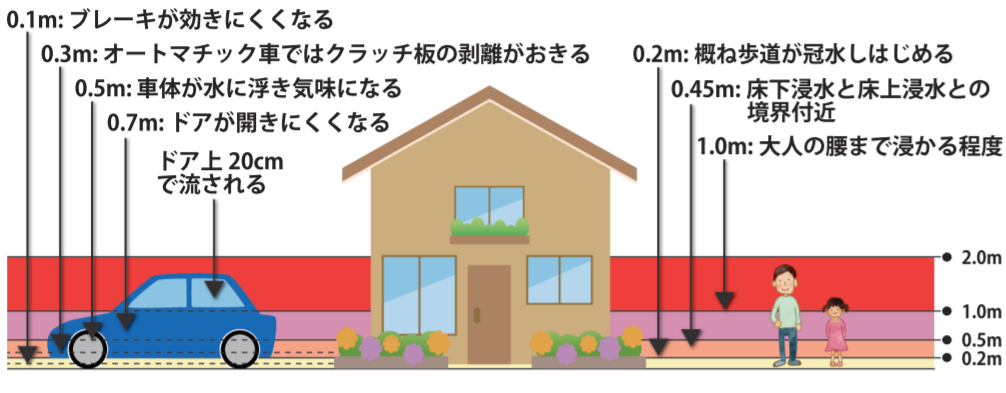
0.1m: ブレーキが効きにくくなる

0.3m: オートマチック車ではクラッチ板の剥離がおきる

0.5m: 車体が水に浮き気味になる

0.7m: ドアが開きにくくなる

ドア上 20cm
で流される

0.2m: 概ね歩道が冠水しはじめる

0.45m: 床下浸水と床上浸水との境界付近

1.0m: 大人の腰まで浸かる程度

2.0m

1.0m

0.5m

0.2m